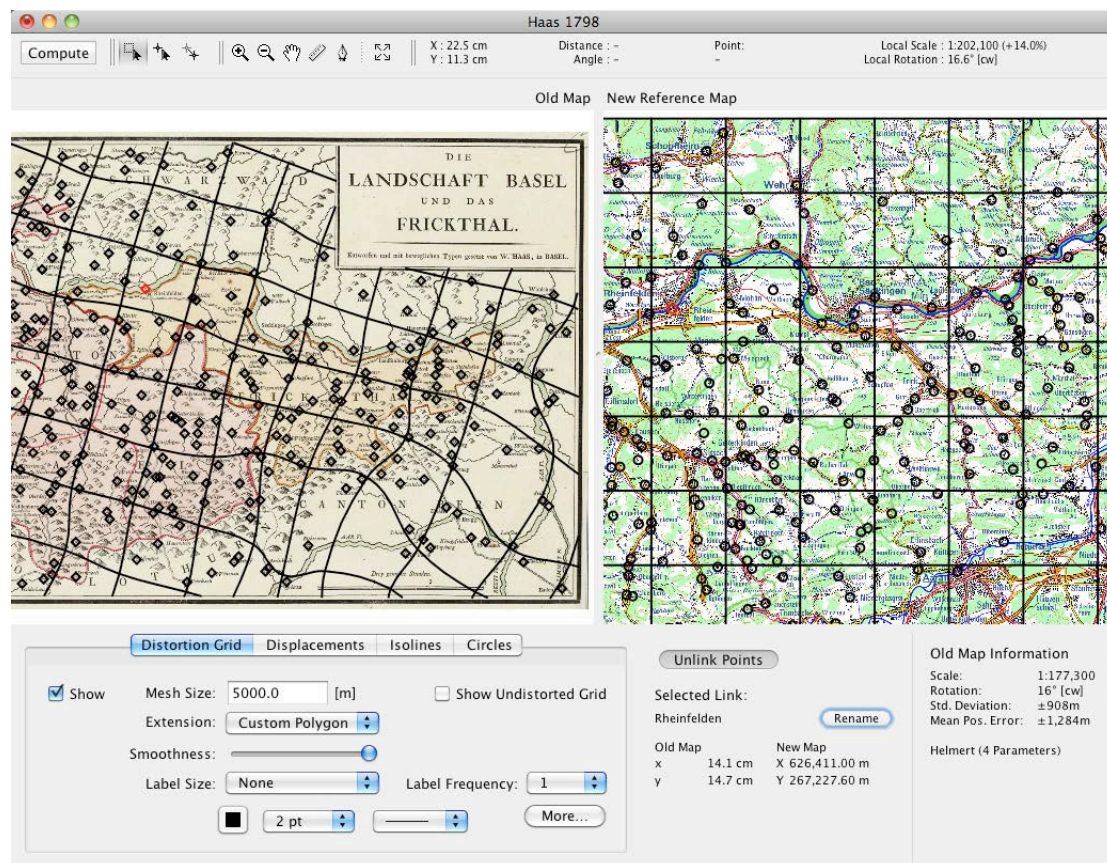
Haas 1798

Compute

X : 22.5 cm
Y : 11.3 cm

Distance : -
Angle : -

Point:
-

Local Scale : 1:202,100 (+14.0%)
Local Rotation : 16.6° [cw]

Old Map New Reference Map

DIE
LANDSCHAFT BASEL
UND DAS
FRICKTHAL.

Entworfen und mit beweglichen Typen gesetzt von W. HAAS, in BASEL.

Distortion Grid | Displacements | Isolines | Circles

Show
Mesh Size: 5000.0 [m]
Show Undistorted Grid
Extension: Custom Polygon
Smoothness:
Label Size: None
Label Frequency: 1
2 pt
More...

Unlink Points

Selected Link:
Rheinfelden
Rename

| | Old Map | New Map |
|---|---|---|
| x | 14.1 cm | X 626,411.00 m |
| y | 14.7 cm | Y 267,227.60 m |

Old Map Information
Scale: 1:177,300
Rotation: 16° [cw]
Std. Deviation: ±908m
Mean Pos. Error: ±1,284m

Helmert (4 Parameters)